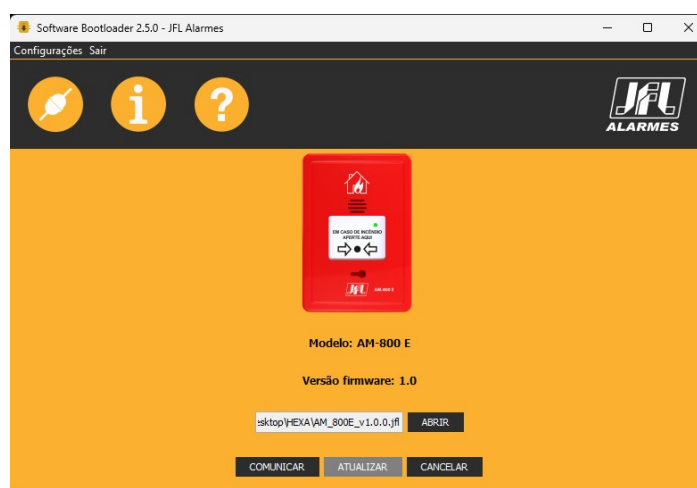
Software Bootloader 2.5.0 - JFL Alarmes

Configurações Sair

JFL ALARMES

EM CASO DE INCÊNDIO APERTE AQUI

JFL AM-800 E

Modelo: AM-800 E

Versão firmware: 1.0

esktop\HEXA\AM_800E_v1.0.0.jfl

ABRIR

COMUNICAR

ATUALIZAR

CANCELAR